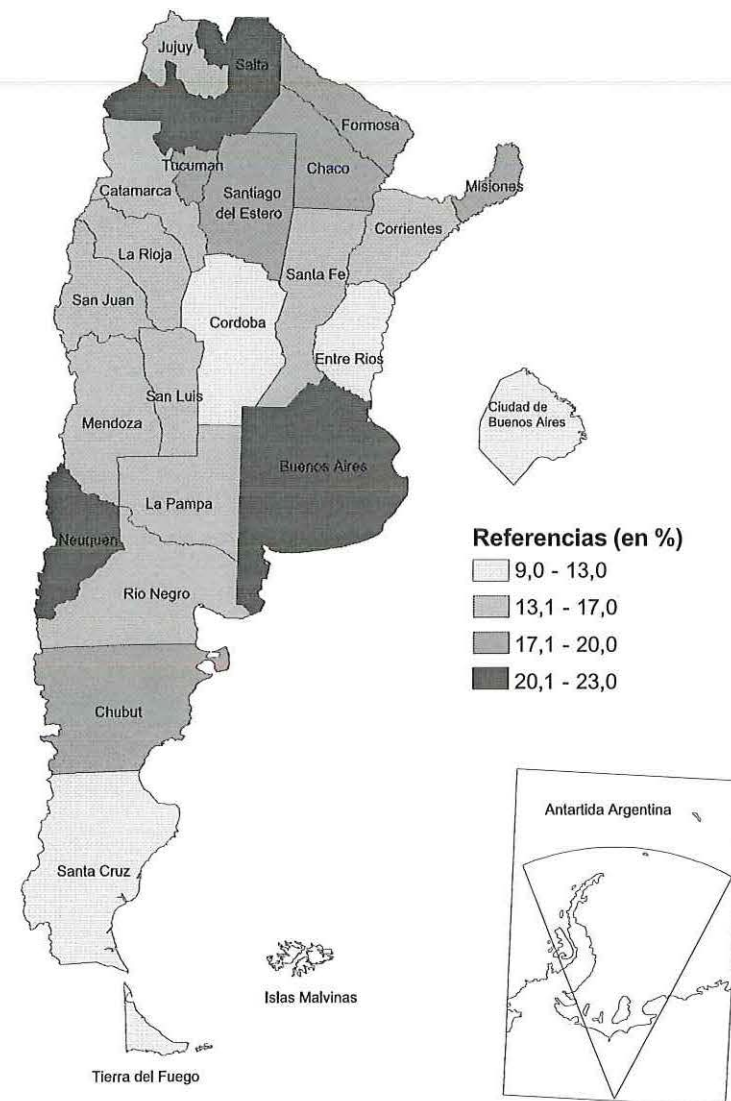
Jujuy
Salta
Formosa
Chaco
Tucuman
Catamarca
Santiago del Estero
Misiones
Corrientes
La Rioja
Santa Fe
San Juan
Cordoba
Entre Rios
San Luis
Mendoza
Ciudad de Buenos Aires
Buenos Aires
La Pampa
Neuquen
Rio Negro
Chubut
Santa Cruz
Islas Malvinas
Tierra del Fuego
Antartida Argentina

Referencias (en %)
9,0 - 13,0
13,1 - 17,0
17,1 - 20,0
20,1 - 23,0